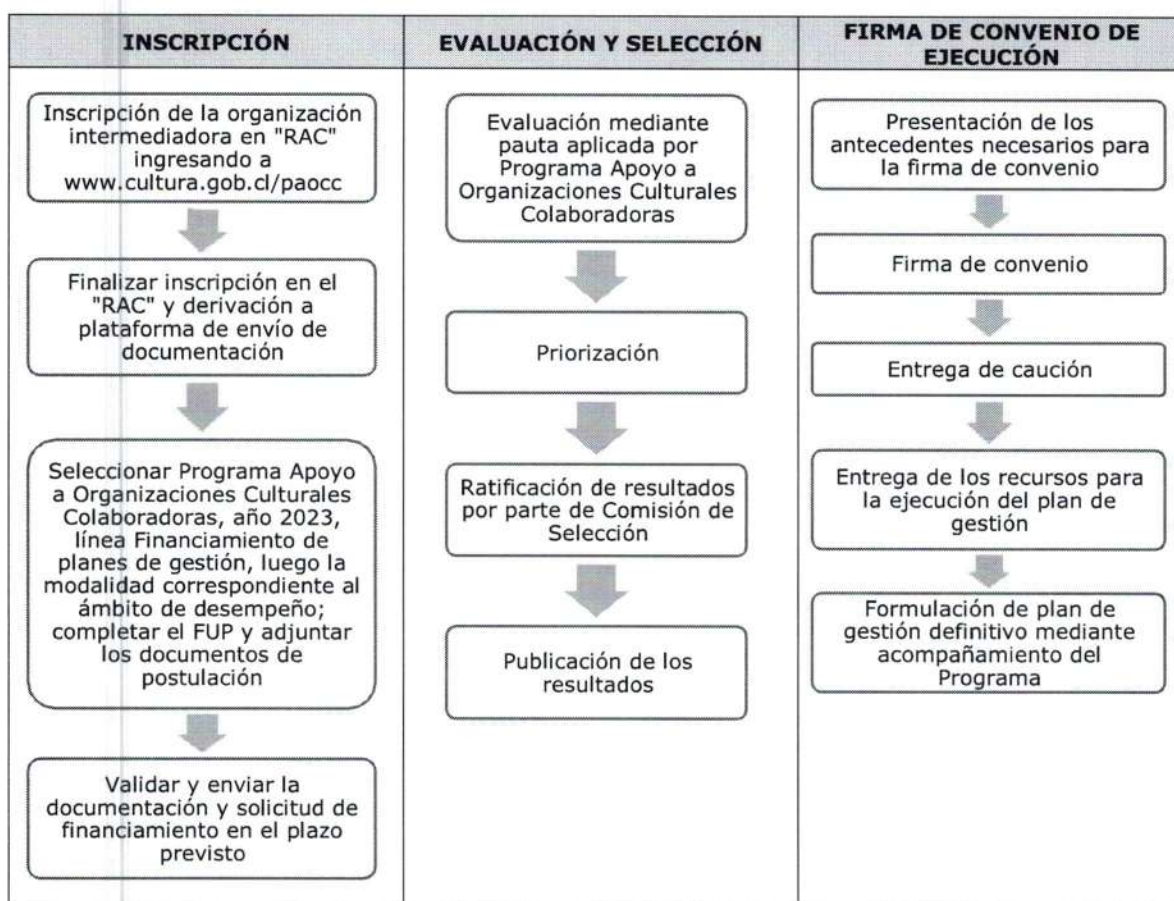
INSCRIPCIÓN

Inscripción de la organización intermediadora en "RAC" ingresando a www.cultura.gob.cl/paocc

Finalizar inscripción en el "RAC" y derivación a plataforma de envío de documentación

Seleccionar Programa Apoyo a Organizaciones Culturales Colaboradoras, año 2023, línea Financiamiento de planes de gestión, luego la modalidad correspondiente al ámbito de desempeño; completar el FUP y adjuntar los documentos de postulación

Validar y enviar la documentación y solicitud de financiamiento en el plazo previsto

EVALUACIÓN Y SELECCIÓN

Evaluación mediante pauta aplicada por Programa Apoyo a Organizaciones Culturales Colaboradoras

Priorización

Ratificación de resultados por parte de Comisión de Selección

Publicación de los resultados

FIRMA DE CONVENIO DE EJECUCIÓN

Presentación de los antecedentes necesarios para la firma de convenio

Firma de convenio

Entrega de caución

Entrega de los recursos para la ejecución del plan de gestión

Formulación de plan de gestión definitivo mediante acompañamiento del Programa